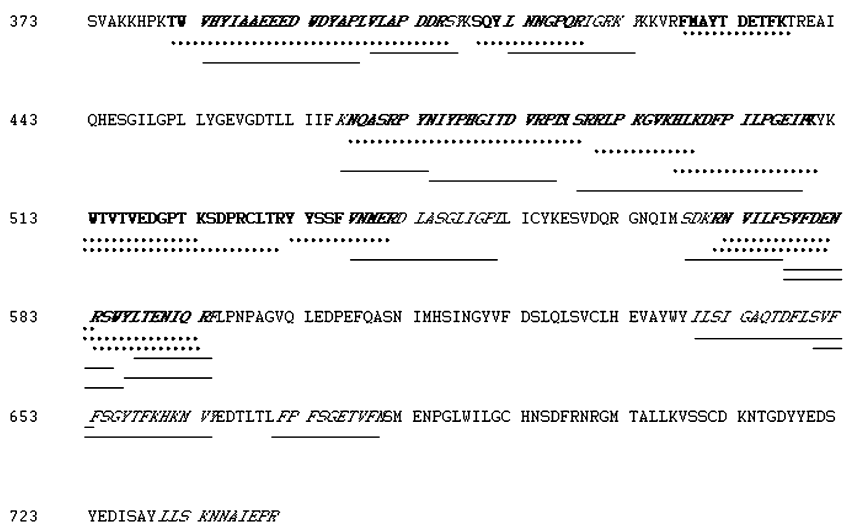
373 SVAKKHPKTV VHYIAAEEED WDYAPLVLAP DDRSYKSQYL NNGPQRIGRK YKKVRFMAYT DETFKTREAI

443 QHESGILGPL LYGEVGDTLL IIFKNQASRP YNIYPHGITD VRPLYSRRLP KGVKHLKDFP ILPGEIFKYK

513 WTVTVEDGPT KSDPRCLTRY YSSFVNMERD LASGLIGPLL ICYKESVDQR GNQIMSDKRN VILFSVFDEN

583 RSWYLTENIQ RFLPNPAGVQ LEDPEFQASN IMHSINGYVF DSLQLSVCLH EVAYWYILSI GAQTDFLSVF

653 FSGYTFKHKM VYEDTLTLFP FSGETVFMSM ENPGLWILGC HNSDFRNRGM TALLKVSSCD KNTGDYYEDS

723 YEDISAYLLS KNNAIEPR